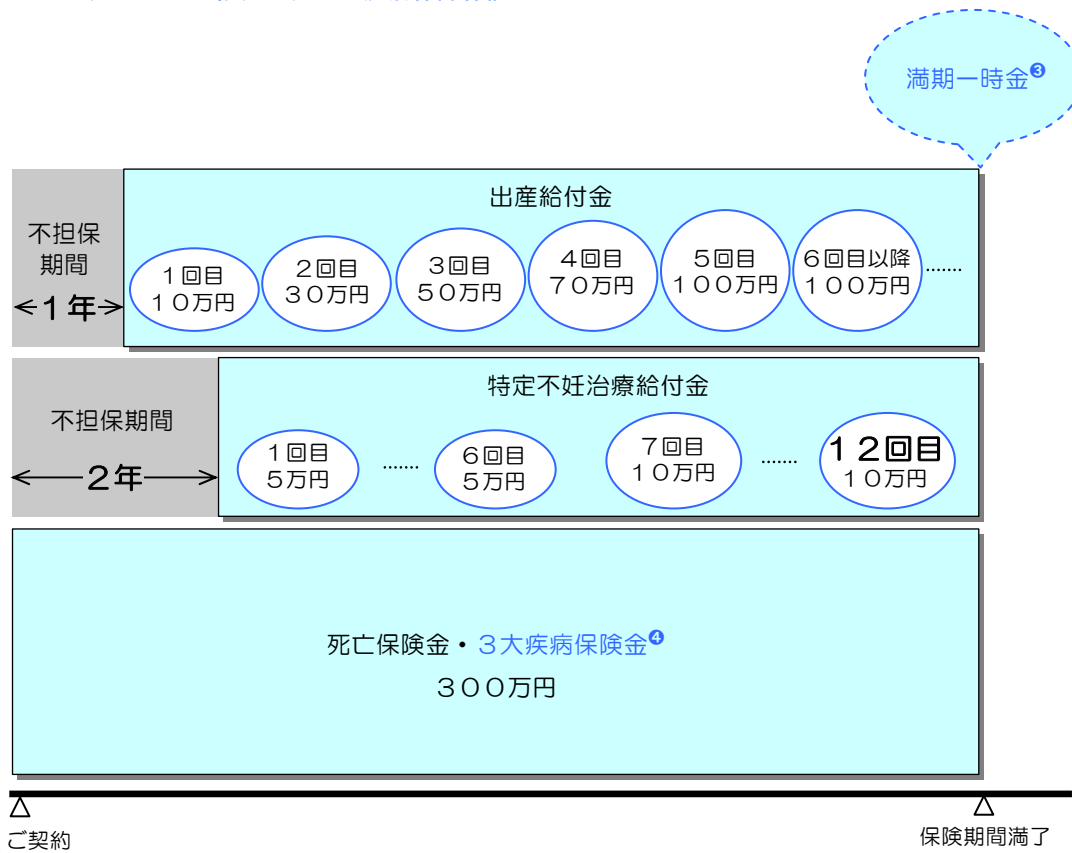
満期一時金❸

出産給付金

不担保期間

<1年>

1回目
10万円

2回目
30万円

3回目
50万円

4回目
70万円

5回目
100万円

6回目以降
100万円

……

特定不妊治療給付金

不担保期間

<—2年—>

1回目
5万円

……

6回目
5万円

7回目
10万円

……

12回目
10万円

死亡保険金・3大疾病保険金❹
300万円

ご契約

保険期間満了